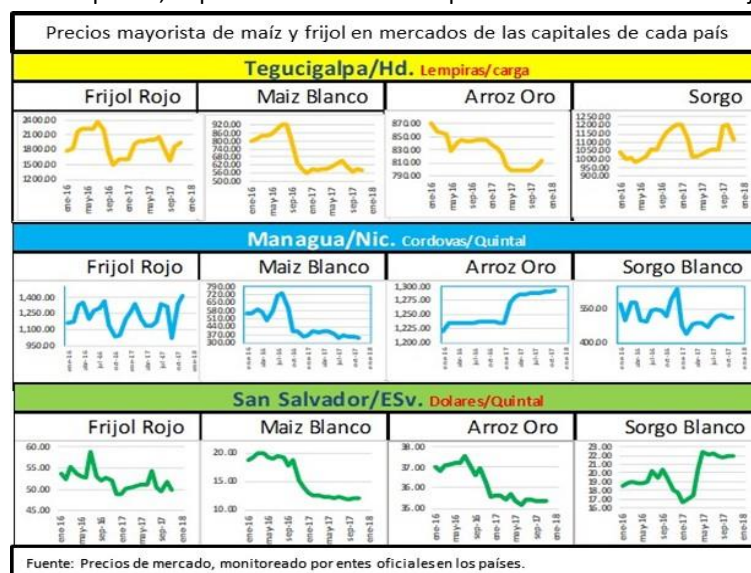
Precios mayorista de maíz y frijol en mercados de las capitales de cada país

Tegucigalpa/Hd. Lempiras/carga

| Frijol Rojo | Maiz Blanco | Arroz Oro | Sorgo |
|---|---|---|---|
| 2400.00 2100.00 1800.00 1500.00 1200.00 | 920.00 860.00 800.00 740.00 680.00 620.00 560.00 500.00 | 870.00 850.00 830.00 810.00 790.00 | 1250.00 1200.00 1150.00 1100.00 1050.00 1000.00 950.00 900.00 |
| ene-16 may-16 sep-16 ene-17 may-17 sep-17 ene-18 | ene-16 may-16 sep-16 ene-17 may-17 sep-17 ene-18 | ene-16 may-16 sep-16 ene-17 may-17 sep-17 ene-18 | ene-16 may-16 sep-16 ene-17 may-17 sep-17 ene-18 |

Managua/Nic. Cordovas/Quintal

| Frijol Rojo | Maiz Blanco | Arroz Oro | Sorgo Blanco |
|---|---|---|---|
| 1,400.00 1,250.00 1,100.00 950.00 | 790.00 720.00 650.00 580.00 510.00 440.00 370.00 300.00 | 1,300.00 1,275.00 1,250.00 1,225.00 1,200.00 | 550.00 400.00 |
| ene-16 abr-16 jul-16 oct-16 ene-17 abr-17 jul-17 oct-17 ene-18 | ene-16 abr-16 jul-16 oct-16 ene-17 abr-17 jul-17 oct-17 ene-18 | ene-16 abr-16 jul-16 oct-16 ene-17 abr-17 jul-17 oct-17 ene-18 | ene-16 abr-16 jul-16 oct-16 ene-17 abr-17 jul-17 oct-17 ene-18 |

San Salvador/ESv. Dolares/Quintal

| Frijol Rojo | Maiz Blanco | Arroz Oro | Sorgo Blanco |
|---|---|---|---|
| 60.00 55.00 50.00 45.00 | 20.00 15.00 10.00 | 38.00 37.00 36.00 35.00 | 23.00 22.00 21.00 20.00 19.00 18.00 17.00 16.00 |
| ene-16 may-16 sep-16 ene-17 may-17 sep-17 ene-18 | ene-16 may-16 sep-16 ene-17 may-17 sep-17 ene-18 | ene-16 may-16 sep-16 ene-17 may-17 sep-17 ene-18 | ene-16 may-16 sep-16 ene-17 may-17 sep-17 ene-18 |

Fuente: Precios de mercado, monitoreado por entes oficiales en los países.